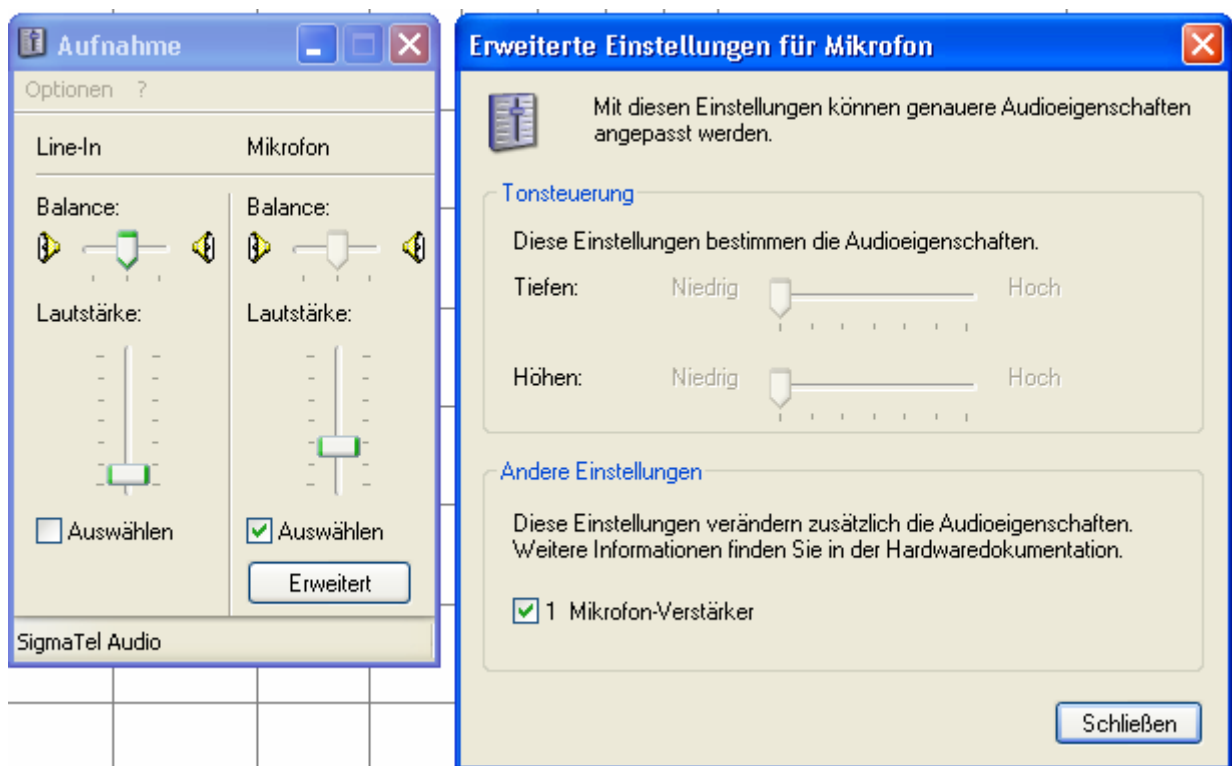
Aufnahme

Optionen ?

Line-In

Mikrofon

Balance:

Balance:

Lautstärke:

Lautstärke:

Auswählen

Auswählen

Erweitert

SigmaTel Audio

Erweiterte Einstellungen für Mikrofon

Mit diesen Einstellungen können genauere Audioeigenschaften angepasst werden.

Tonsteuerung

Diese Einstellungen bestimmen die Audioeigenschaften.

Tiefen: Niedrig Hoch

Höhen: Niedrig Hoch

Andere Einstellungen

Diese Einstellungen verändern zusätzlich die Audioeigenschaften. Weitere Informationen finden Sie in der Hardwaredokumentation.

1 Mikrofon-Verstärker

Schließen